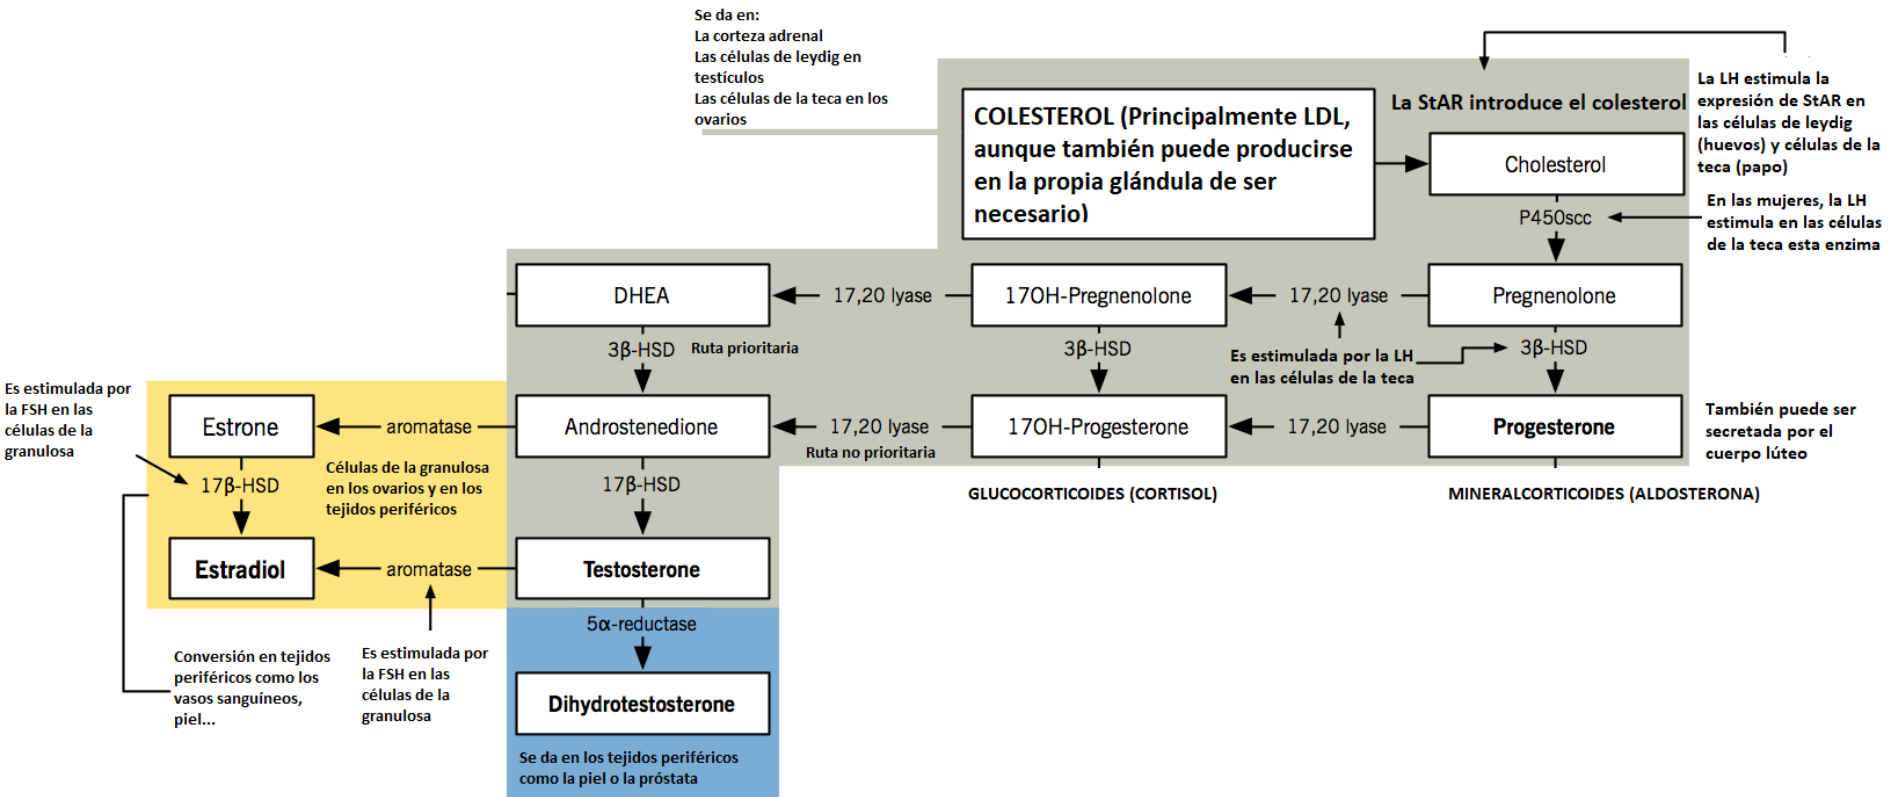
Se da en:
La corteza adrenal
Las células de leydig en testículos
Las células de la teca en los ovarios

COLESTEROL (Principalmente LDL, aunque también puede producirse en la propia glándula de ser necesario)

La StAR introduce el colesterol

La LH estimula la expresión de StAR en las células de leydig (huevos) y células de la teca (papo)

Cholesterol

P450scc

En las mujeres, la LH estimula en las células de la teca esta enzima

DHEA

17,20 lyase

17OH-Pregnenolone

17,20 lyase

Pregnenolone

3β-HSD

Ruta prioritaria

3β-HSD

Es estimulada por la LH en las células de la teca

3β-HSD

Es estimulada por la FSH en las células de la granulosa

Estrone

aromatase

Androstenedione

17,20 lyase

Ruta no prioritaria

17OH-Progesterone

17,20 lyase

Progesterone

También puede ser secretada por el cuerpo lúteo

17β-HSD

Células de la granulosa en los ovarios y en los tejidos periféricos

17β-HSD

GLUCOCORTICOIDES (CORTISOL)

MINERALCORTICOIDES (ALDOSTERONA)

Estradiol

aromatase

Testosterone

5α-reductase

Conversión en tejidos periféricos como los vasos sanguíneos, piel...

Es estimulada por la FSH en las células de la granulosa

Dihydrotestosterone

Se da en los tejidos periféricos como la piel o la próstata